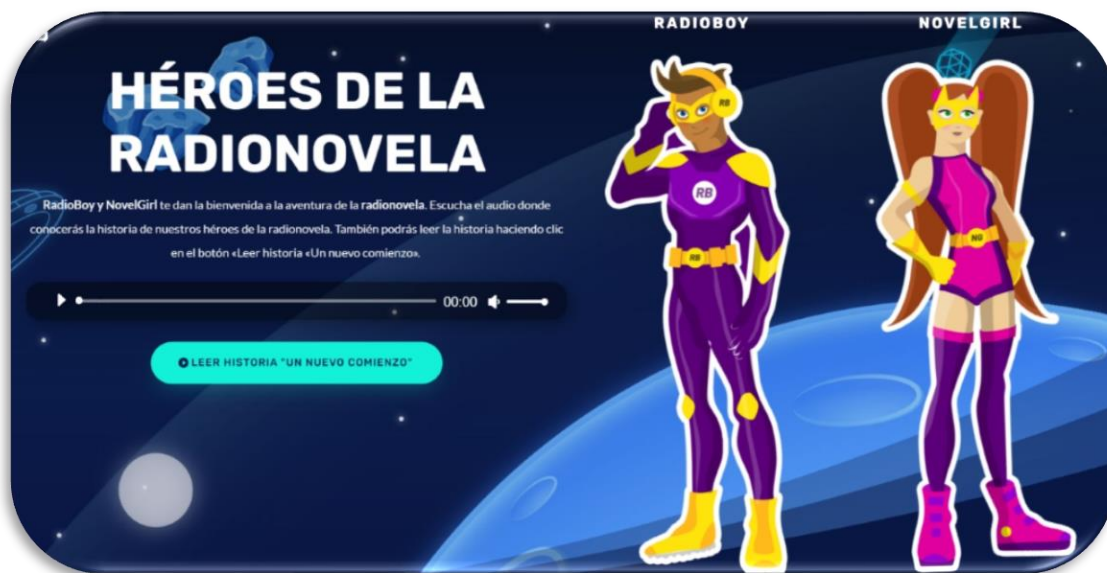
HÉROES DE LA RADIONOVELA

RadioBoy y NovelGirl te dan la bienvenida a la aventura de la radionovela. Escucha el audio donde conocerás la historia de nuestros héroes de la radionovela. También podrás leer la historia haciendo clic en el botón «Leer historia «Un nuevo comienzo».

00:00

LEER HISTORIA "UN NUEVO COMIENZO"

RADIOBOY

RB

RB

RB

NOVELGIRL

NG

NG